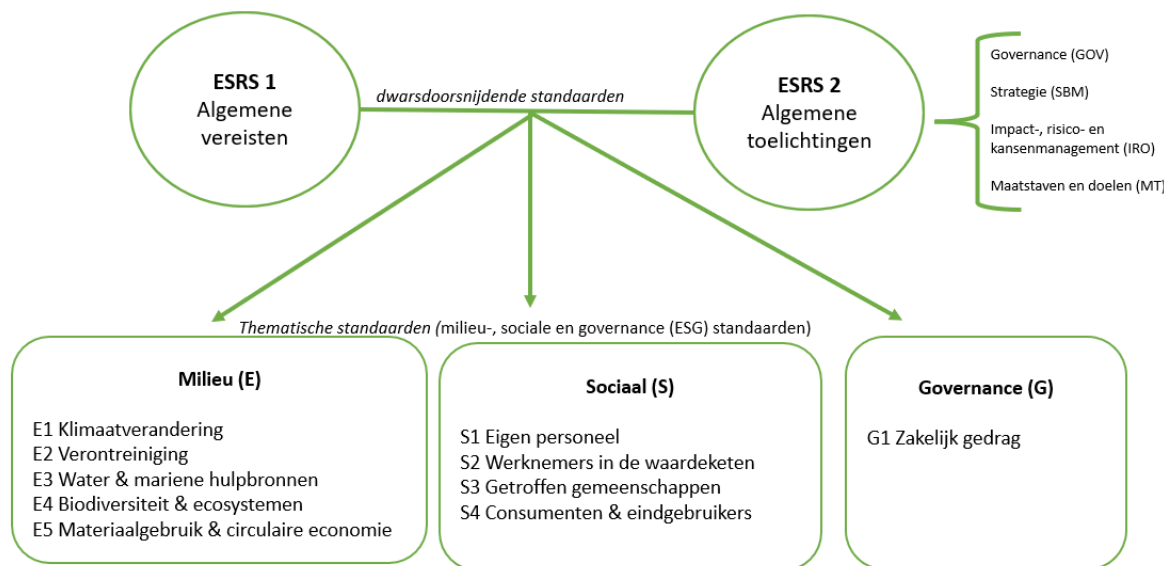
ESRS 1
Algemene vereisten

dwarsdoorsnijdende standaarden

ESRS 2
Algemene toelichtingen

Governance (GOV)

Strategie (SBM)

Impact-, risico- en kansenmanagement (IRO)

Maatstaven en doelen (MT)

Thematische standaarden (milieu-, sociale en governance (ESG) standaarden)

Milieu (E)

E1 Klimaatverandering
E2 Verontreiniging
E3 Water & mariene hulpbronnen
E4 Biodiversiteit & ecosystemen
E5 Materiaalgebruik & circulaire economie

Sociaal (S)

S1 Eigen personeel
S2 Werknemers in de waardeketen
S3 Getroffen gemeenschappen
S4 Consumenten & eindgebruikers

Governance (G)

G1 Zakelijk gedrag